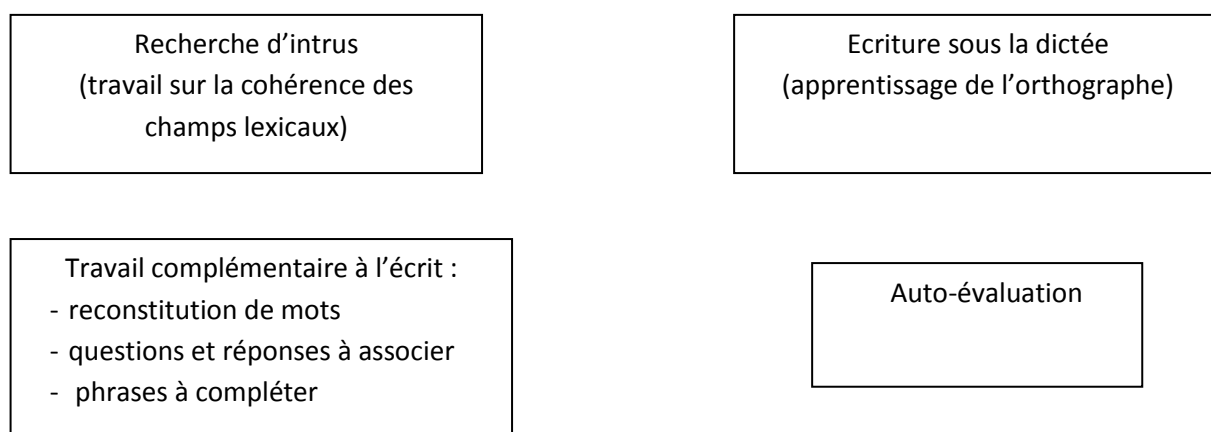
Recherche d'intrus
(travail sur la cohérence des champs lexicaux)

Ecriture sous la dictée
(apprentissage de l'orthographe)

Travail complémentaire à l'écrit :
- reconstitution de mots
- questions et réponses à associer
- phrases à compléter

Auto-évaluation